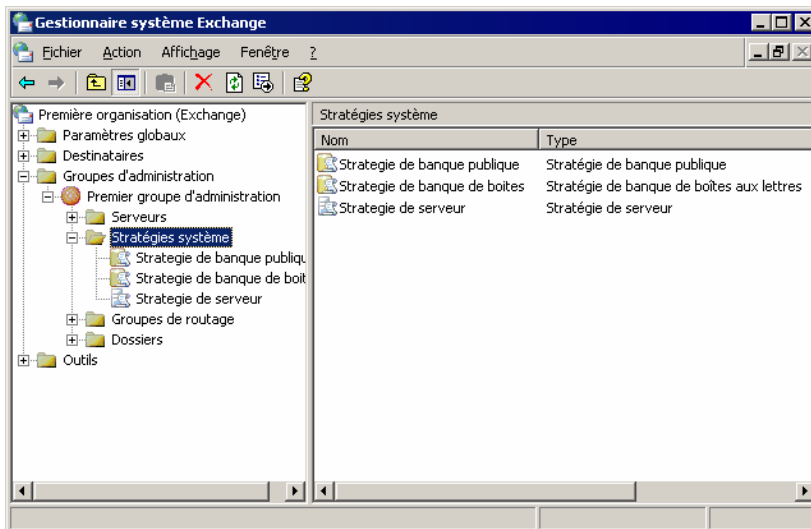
Gestionnaire système Exchange

Fichier Action Affichage Fenêtre ?

Première organisation (Exchange)
Paramètres globaux
Destinataires
Groupes d'administration
Premier groupe d'administration
Serveurs
Stratégies système
Strategie de banque publiqu
Strategie de banque de boit
Strategie de serveur
Groupes de routage
Dossiers
Outils

Stratégies système

| Nom | Type |
|---|---|
| Strategie de banque publique | Stratégie de banque publique |
| Strategie de banque de boites | Stratégie de banque de boîtes aux lettres |
| Strategie de serveur | Stratégie de serveur |